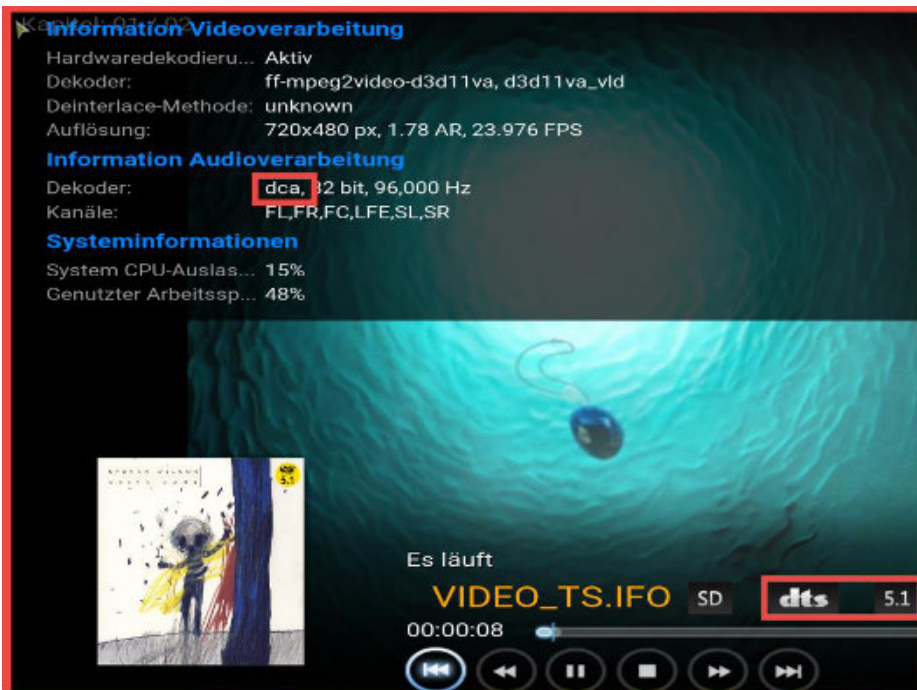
Kapitel: 01 / 02
Information Videoverarbeitung
Hardwaredekodieru... Aktiv
Dekoder: ff-mpeg2video-d3d11va, d3d11va_vld
Deinterlace-Methode: unknown
Auflösung: 720x480 px, 1.78 AR, 23.976 FPS
Information Audioverarbeitung
Dekoder: dca, 32 bit, 96,000 Hz
Kanäle: FL,FR,FC,LFE,SL,SR
Systeminformationen
System CPU-Auslas... 15%
Genutzter Arbeitssp... 48%

5.1

Es läuft
VIDEO_TS.IFO SD dts 5.1
00:00:08